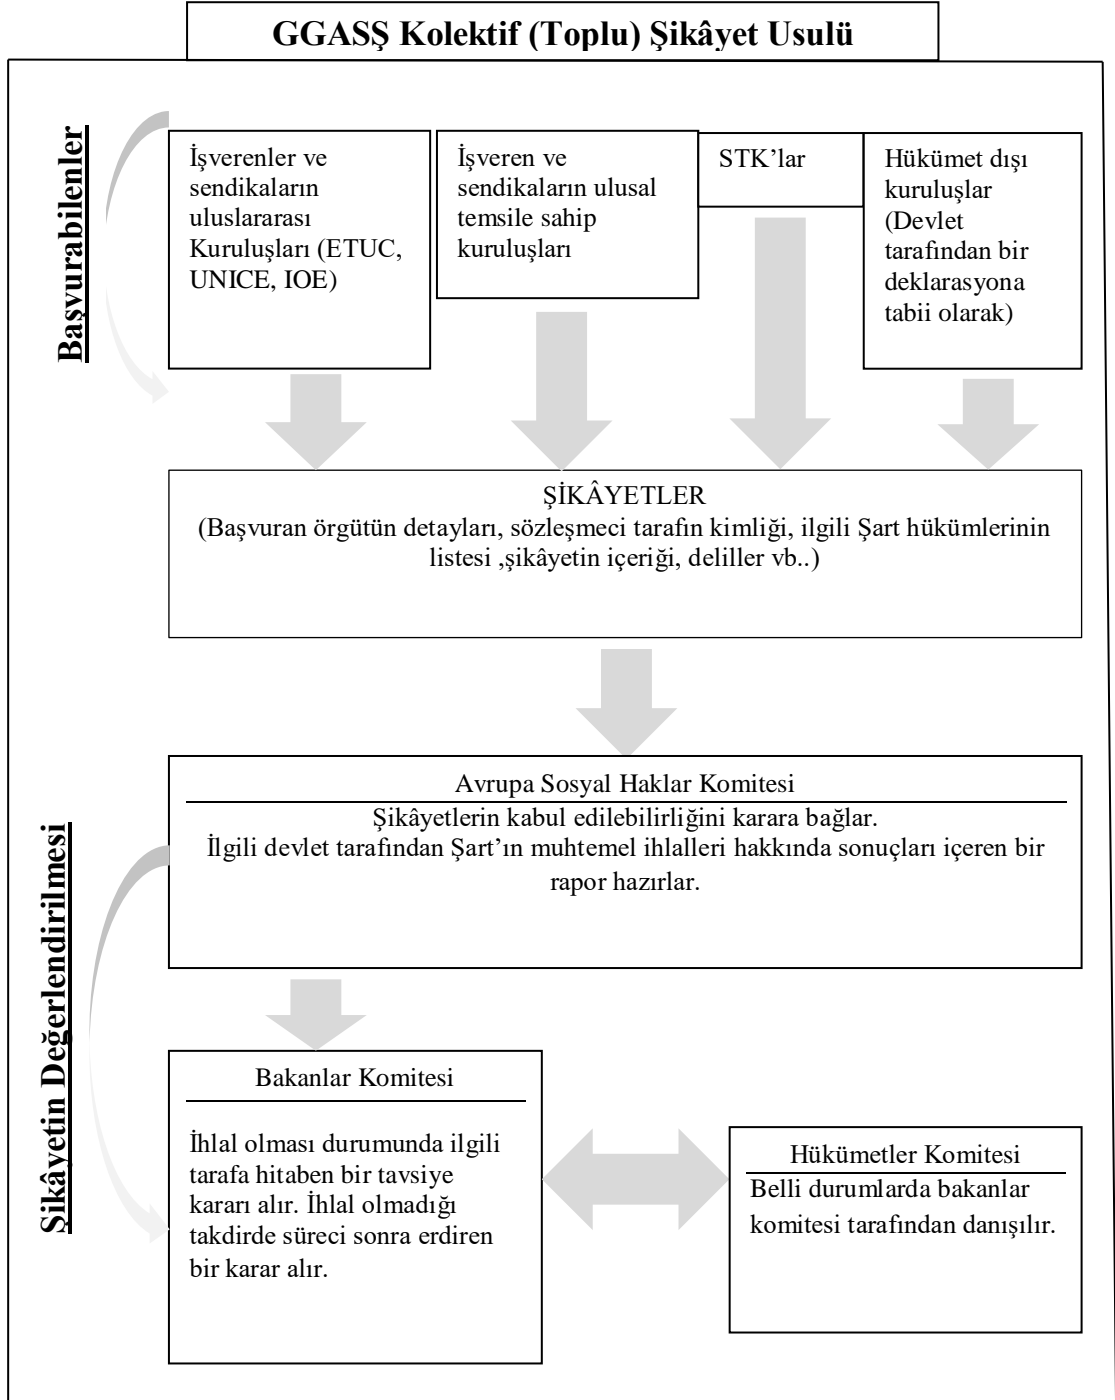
GGASŞ Kolektif (Toplu) Şikâyet Usulü

Başvurabilenler

İşverenler ve sendikaların uluslararası Kuruluşları (ETUC, UNICE, IOE)

İşveren ve sendikaların ulusal temsile sahip kuruluşları

STK'lar

Hükümet dışı kuruluşlar (Devlet tarafından bir deklarasyona tabii olarak)

ŞİKÂYETLER
(Başvuran örgütün detayları, sözleşmeci tarafın kimliği, ilgili Şart hükümlerinin listesi ,şikâyetin içeriği, deliller vb..)

Şikâyetin Değerlendirilmesi

Avrupa Sosyal Haklar Komitesi
Şikâyetlerin kabul edilebilirliğini karara bağlar.
İlgili devlet tarafından Şart'ın muhtemel ihlalleri hakkında sonuçları içeren bir rapor hazırlar.

Bakanlar Komitesi

İhlal olması durumunda ilgili tarafa hitaben bir tavsiye kararı alır. İhlal olmadığı takdirde süreci sonra erdiren bir karar alır.

Hükümetler Komitesi
Belli durumlarda bakanlar komitesi tarafından danışılır.